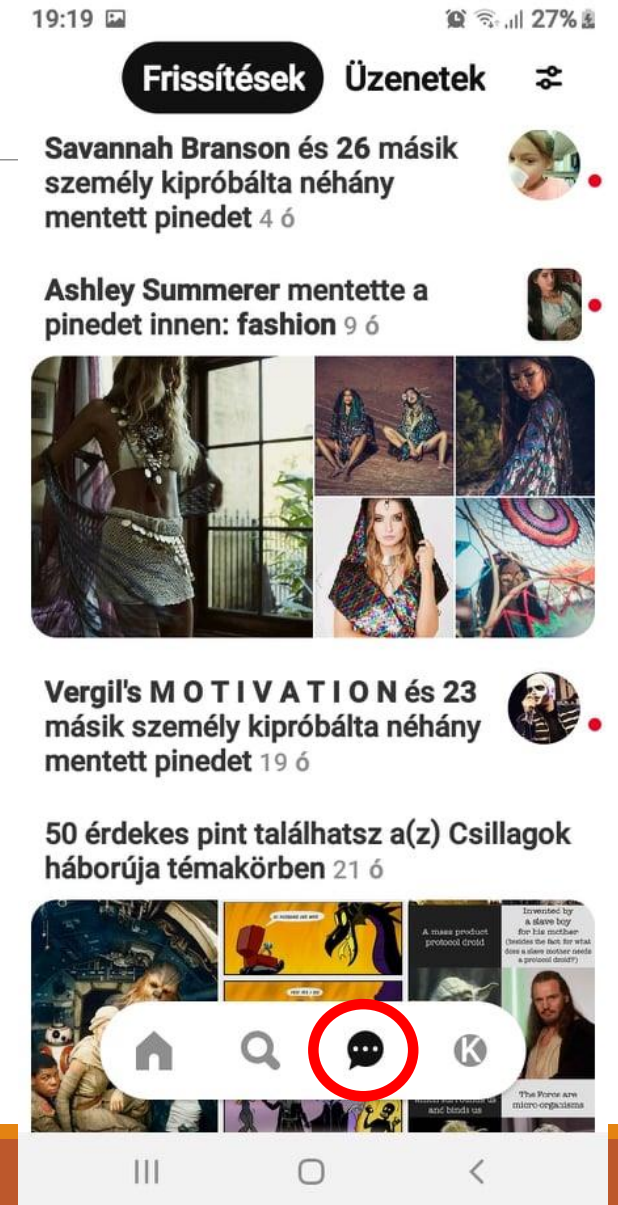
19:19 27%

Frissítések Üzenetek

Savannah Branson és 26 másik személy kipróbálta néhány mentett pinedet 4 ó

Ashley Summerer mentette a pinedet innen: fashion 9 ó

Vergil's M O T I V A T I O N és 23 másik személy kipróbálta néhány mentett pinedet 19 ó

50 érdekes pint találhatsz a(z) Csillagok háborúja témakörben 21 ó

A mass product protocol droid

Invented by a slave boy for his mother (besides the fact for what does a slave mother needs a protocol droid?)

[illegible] and binds us

The Force are micro-organisms

K